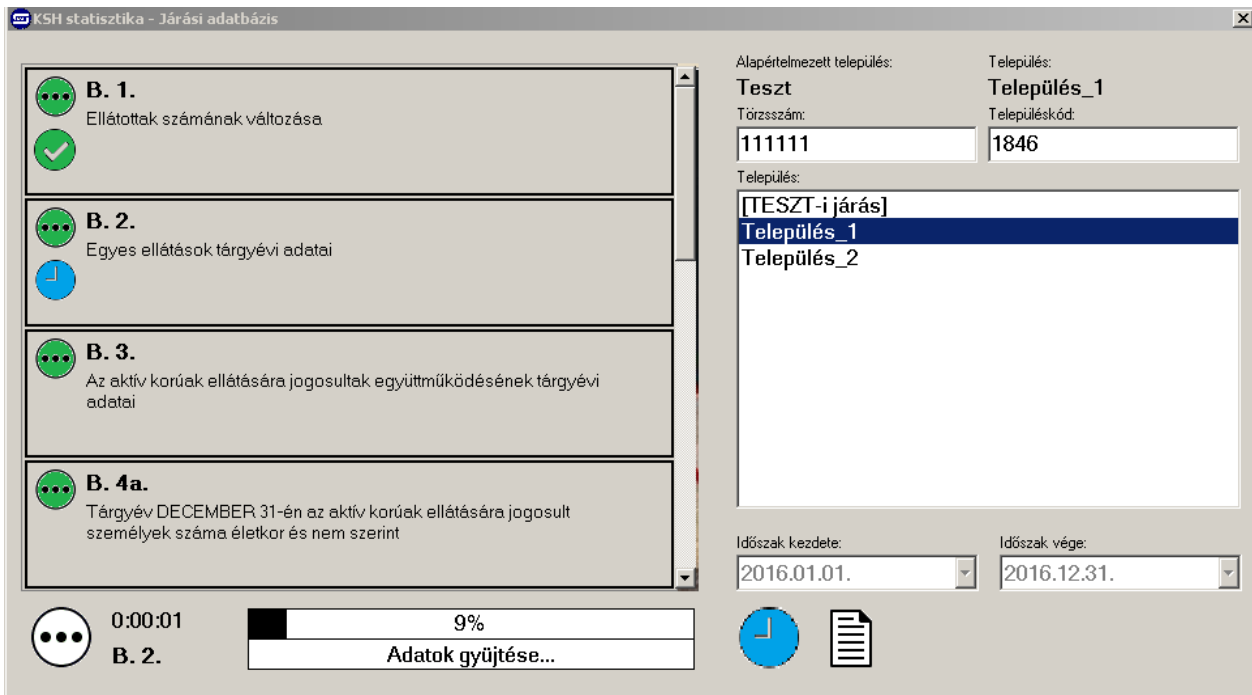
KSH statisztika - Járási adatbázis

B. 1.
Ellátottak számának változása

B. 2.
Egyes ellátások tárgyévi adatai

B. 3.
Az aktív korúak ellátására jogosultak együttműködésének tárgyévi adatai

B. 4a.
Tárgyév DECEMBER 31-én az aktív korúak ellátására jogosult személyek száma életkor és nem szerint

0:00:01
B. 2.

9%
Adatok gyűjtése...

Alapértelmezett település:
Teszt
Település:
Település_1
Törzsszám:
111111
Településkód:
1846
Település:
[TESZT-i járás]
Település_1
Település_2

Időszak kezdete:
2016.01.01.
Időszak vége:
2016.12.31.